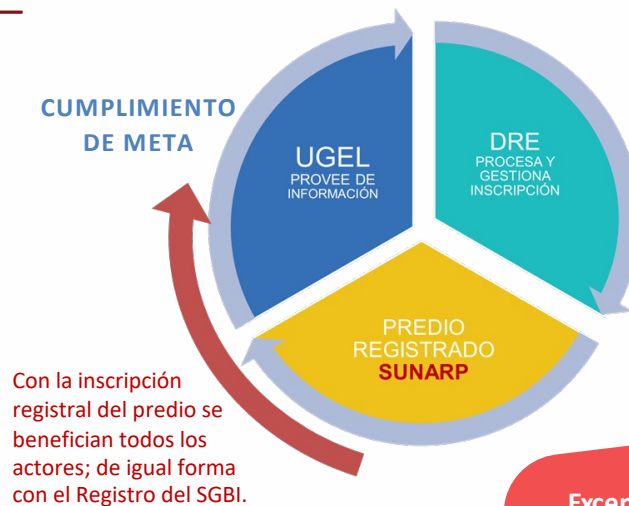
CUMPLIMIENTO DE META

UGEL
PROVEE DE INFORMACIÓN

DRE
PROCESA Y GESTIONA INSCRIPCIÓN

PREDIO REGISTRADO
SUNARP

Con la inscripción registral del predio se benefician todos los actores; de igual forma con el Registro del SGBI.

Excep